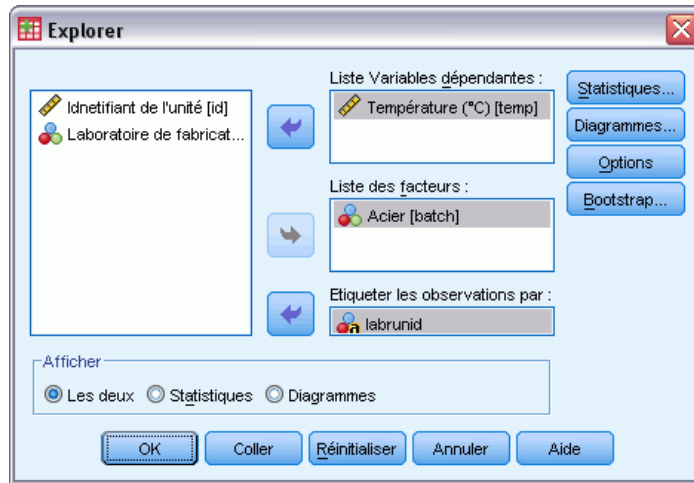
Explorer

Idnetifiant de l'unité [id]
Laboratoire de fabricat...

Liste Variables dépendantes :
Température (°C) [temp]

Liste des facteurs :
Acier [batch]

Etiqueter les observations par :
labrunid

Statistiques...
Diagrammes...
Options
Bootstrap...

Afficher
Les deux Statistiques Diagrammes

OK Coller Réinitialiser Annuler Aide